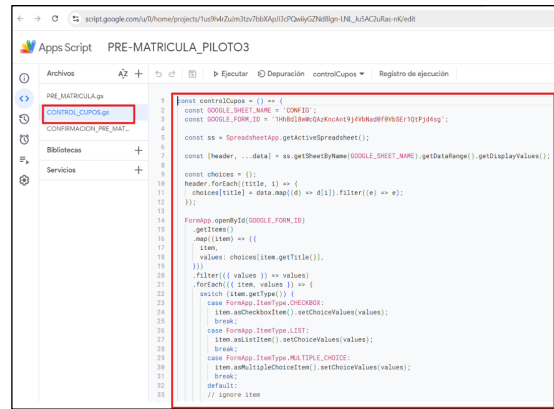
script.google.com/u/0/home/projects/1us9h4rZulm3tzv7bbXApJl3cPQwiiyGZNd8lgn-LNL_ku5AC2uRas-nK/edit

Apps Script PRE-MATRICULA_PILOTO3

Archivos AZ +
▷ Ejecutar Depuración controlCupos ▼ Registro de ejecución

PRE_MATRICULA.gs
CONTROL_CUPOS.gs
CONFIRMACION_PRE_MAT...
Bibliotecas +
Servicios +

1 const controlCupos = () => {
2 const GOOGLE_SHEET_NAME = 'CONFIG';
3 const GOOGLE_FORM_ID = '1Hh8dl8wMoQAzKncAnt9j4VbNad0f0VbSEr1QtPjd4sg';
4
5 const ss = SpreadsheetApp.getActiveSpreadsheet();
6
7 const [header, ...data] = ss.getSheetByName(GOOGLE_SHEET_NAME).getDataRange().getDisplayValues();
8
9 const choices = {};
10 header.forEach((title, i) => {
11 choices[title] = data.map((d) => d[i]).filter((e) => e);
12 });
13
14 FormApp.openById(GOOGLE_FORM_ID)
15 .getItems()
16 .map((item) => ({
17 item,
18 values: choices[item.getTitle()],
19 }))
20 .filter(({ values }) => values)
21 .forEach(({ item, values }) => {
22 switch (item.getType()) {
23 case FormApp.ItemType.CHECKBOX:
24 item.asCheckboxItem().setChoiceValues(values);
25 break;
26 case FormApp.ItemType.LIST:
27 item.asListItem().setChoiceValues(values);
28 break;
29 case FormApp.ItemType.MULTIPLE_CHOICE:
30 item.asMultipleChoiceItem().setChoiceValues(values);
31 break;
32 default:
33 // ignore item